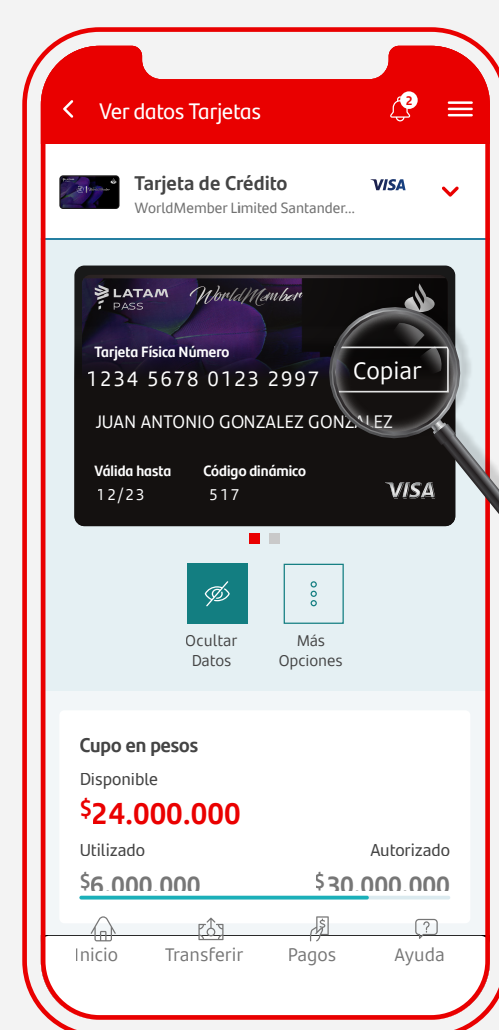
Ver datos Tarjetas

2

Tarjeta de Crédito
WorldMember Limited Santander...
VISA

LATAM PASS
WorldMember

Tarjeta Física Número
1234 5678 0123 2997
Copiar

JUAN ANTONIO GONZALEZ GONZALEZ

Válida hasta
12/23
Código dinámico
517
VISA

Ocultar Datos
Más Opciones

Cupo en pesos
Disponible
$24.000.000
Utilizado
$6.000.000
Autorizado
$30.000.000

Inicio
Transferir
Pagos
Ayuda